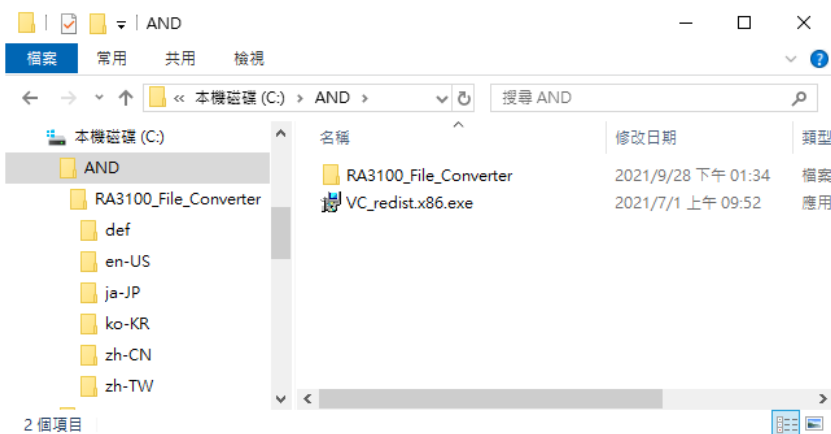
AND

檔案 常用 共用 檢視

« 本機磁碟 (C:) › AND ›

搜尋 AND

本機磁碟 (C:)
AND
RA3100_File_Converter
def
en-US
ja-JP
ko-KR
zh-CN
zh-TW

| 名稱 | 修改日期 | 類型 |
|---|---|---|
| RA3100_File_Converter | 2021/9/28 下午 01:34 | 檔案 |
| VC_redist.x86.exe | 2021/7/1 上午 09:52 | 應用 |

2 個項目